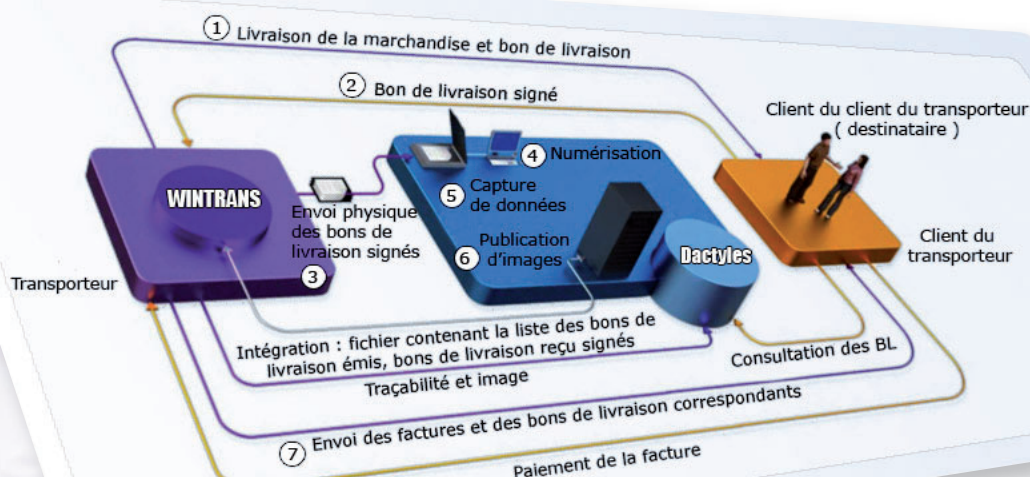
1 Livraison de la marchandise et bon de livraison

2 Bon de livraison signé

Client du client du transporteur ( destinataire )

WINTRANS

Envoi physique des bons de livraison signés

3

Transporteur

4 Numérisation

5 Capture de données

6 Publication d'images

Dactyles

Client du transporteur

Intégration : fichier contenant la liste des bons de livraison émis, bons de livraison reçu signés

Consultation des BL

Traçabilité et image

7 Envoi des factures et des bons de livraison correspondants

Paiement de la facture